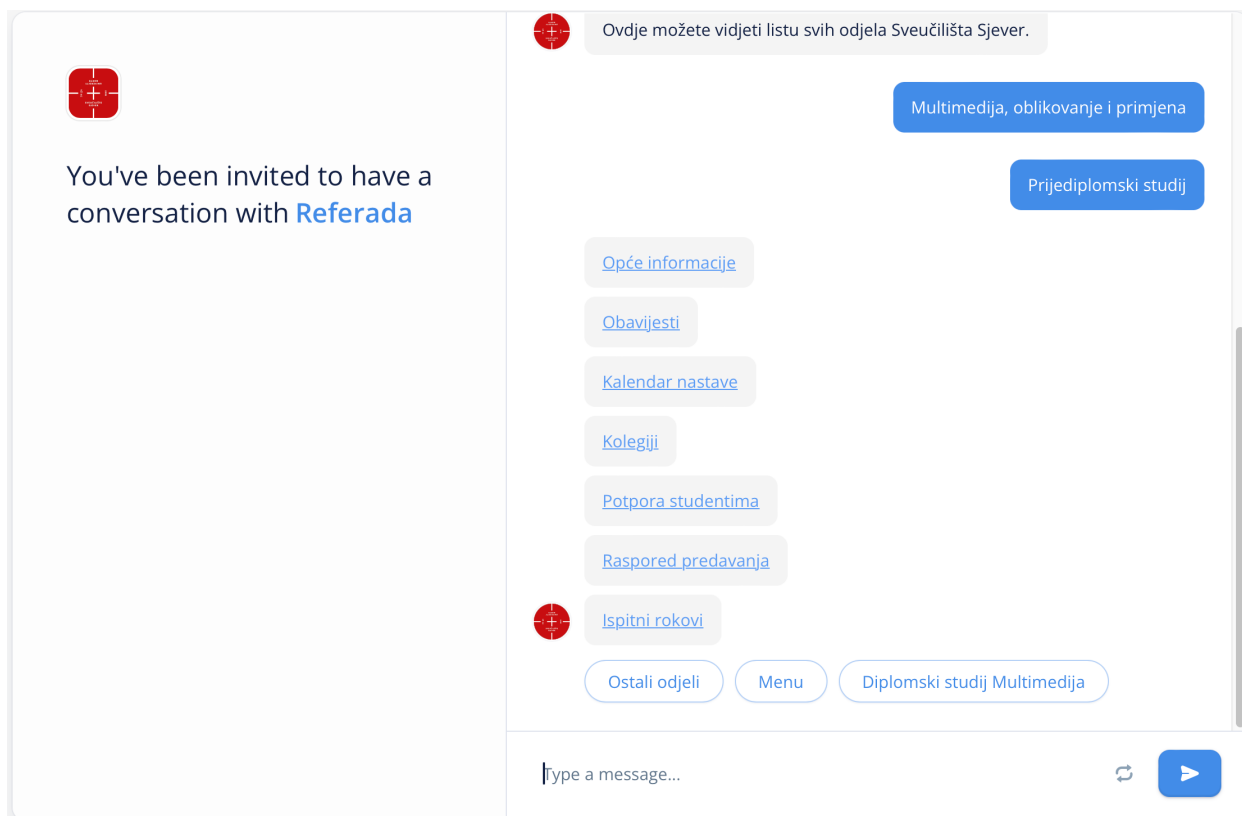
You've been invited to have a conversation with Referada

Ovdje možete vidjeti listu svih odjela Sveučilišta Sjever.

Multimedija, oblikovanje i primjena

Prijediplomski studij

Opće informacije

Obavijesti

Kalendar nastave

Kolegiji

Potpora studentima

Raspored predavanja

Ispitni rokovi

Ostali odjeli

Menu

Diplomski studij Multimedija

Type a message...